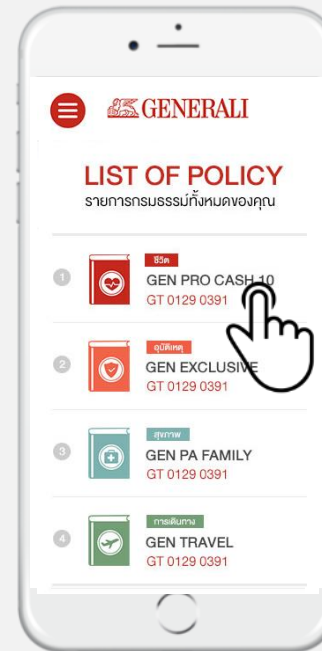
GENERALI

LIST OF POLICY
รายการกรมธรรม์ทั้งหมดของคุณ

1
ชีวิต
GEN PRO CASH 10
GT 0129 0391

2
อุบัติเหตุ
GEN EXCLUSIVE
GT 0129 0391

3
สุขภาพ
GEN PA FAMILY
GT 0129 0391

4
การเดินทาง
GEN TRAVEL
GT 0129 0391